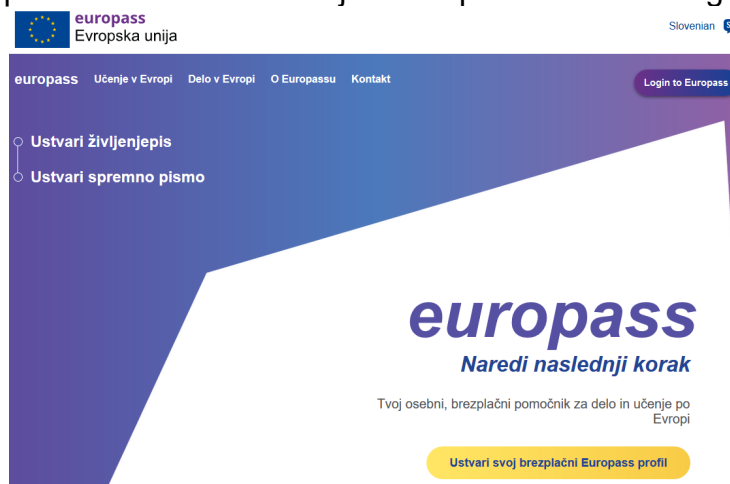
europass
Evropska unija

Slovenian

europass Učenje v Evropi Delo v Evropi O Europassu Kontakt

Login to Europass

Ustvari življenjepis

Ustvari spremno pismo

europass

Naredi naslednji korak

Tvoj osebni, brezplačni pomočnik za delo in učenje po Evropi

Ustvari svoj brezplačni Europass profil